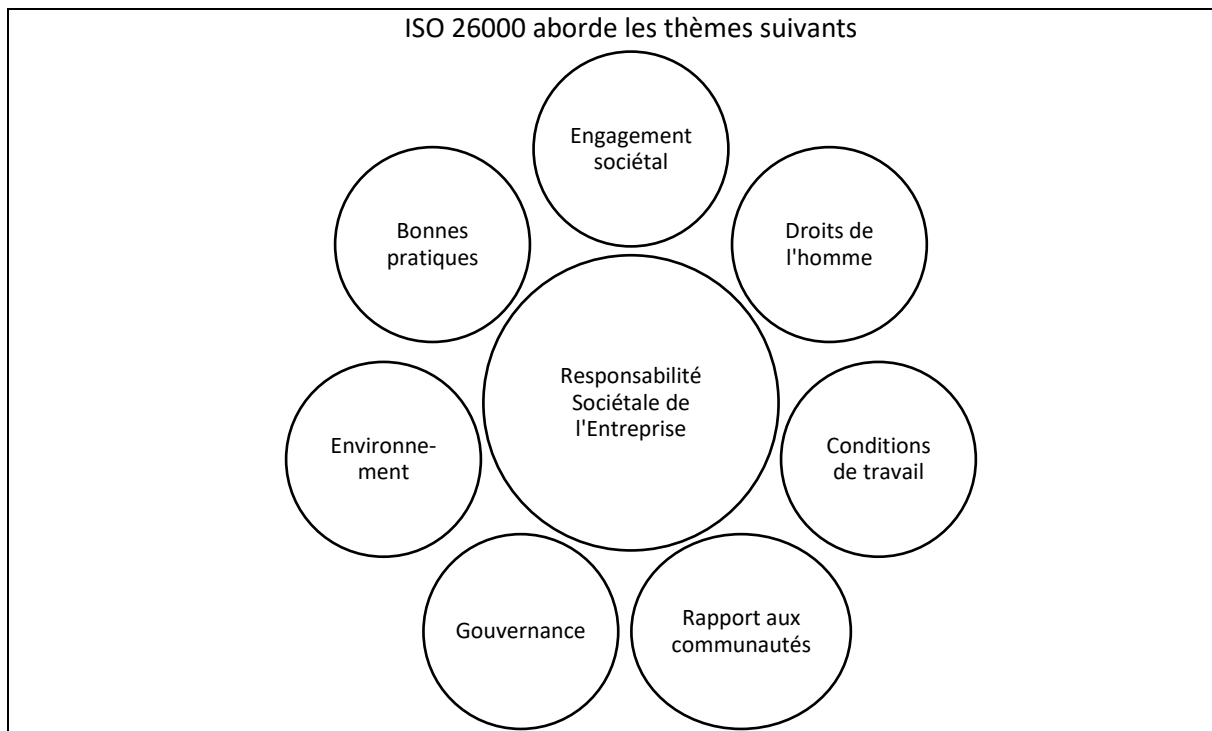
ISO 26000 aborde les thèmes suivants

Engagement sociétal

Bonnes pratiques

Droits de l'homme

Responsabilité Sociétale de l'Entreprise

Environnement

Conditions de travail

Gouvernance

Rapport aux communautés